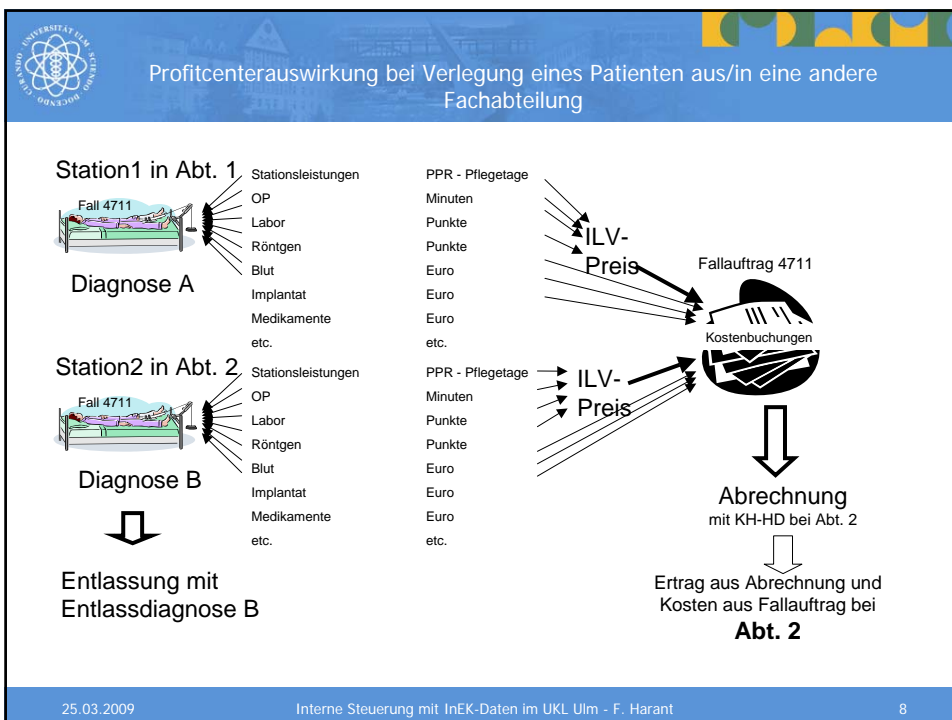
Profitcenterauswirkung bei Verlegung eines Patienten aus/in eine andere Fachabteilung

Station1 in Abt. 1

Fall 4711

Diagnose A

| | |
|---|---|
| Stationsleistungen | PPR - Pflegetage |
| OP | Minuten |
| Labor | Punkte |
| Röntgen | Punkte |
| Blut | Euro |
| Implantat | Euro |
| Medikamente | Euro |
| etc. | etc. |

ILV-Preis

Fallauftrag 4711

Kostenbuchungen

Station2 in Abt. 2

Fall 4711

Diagnose B

| | |
|---|---|
| Stationsleistungen | PPR - Pflegetage |
| OP | Minuten |
| Labor | Punkte |
| Röntgen | Punkte |
| Blut | Euro |
| Implantat | Euro |
| Medikamente | Euro |
| etc. | etc. |

ILV-Preis

Abrechnung
mit KH-HD bei Abt. 2

Ertrag aus Abrechnung und Kosten aus Fallauftrag bei
**Abt. 2**

Entlassung mit Entlassdiagnose B

25.03.2009 Interne Steuerung mit InEK-Daten im UKL Ulm - F. Harant 8